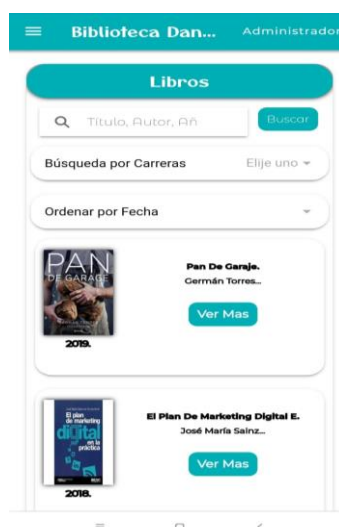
Biblioteca Dan... Administrador

Libros

Titulo, Autor, Añ

Buscar

Búsqueda por Carreras

Elije uno

Ordenar por Fecha

PAN DE GARAJE

Pan De Garaje.

Germán Torres...

Ver Mas

2019.

El plan de marketing digital en la práctica

El Plan De Marketing Digital E.

José María Sainz...

Ver Mas

2018.